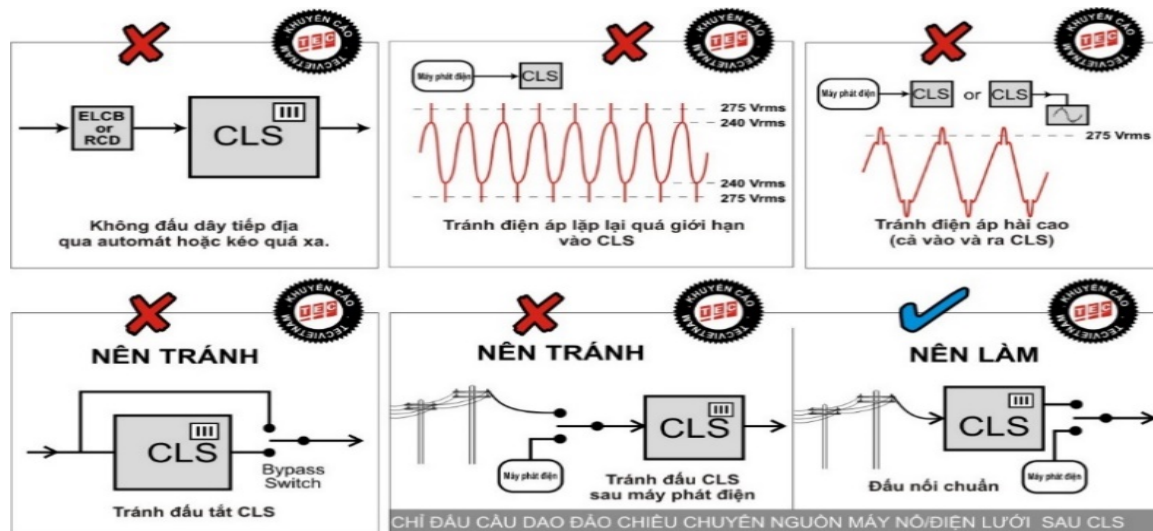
KHUYẾN CÁO TEC TECVIETNAM

ELCB or RCD

CLS III

Không đấu dây tiếp địa qua automát hoặc kéo quá xa.

KHUYẾN CÁO TEC TECVIETNAM

Máy phát điện

CLS

275 Vrms
240 Vrms
240 Vrms
275 Vrms

Tránh điện áp lặp lại quá giới hạn vào CLS

KHUYẾN CÁO TEC TECVIETNAM

Máy phát điện

CLS or CLS

275 Vrms

Tránh điện áp hài cao (cả vào và ra CLS)

KHUYẾN CÁO TEC TECVIETNAM

NÊN TRÁNH

CLS III

Bypass Switch

Tránh đấu tắt CLS

KHUYẾN CÁO TEC TECVIETNAM

NÊN TRÁNH

CLS III

Máy phát điện

Tránh đấu CLS sau máy phát điện

KHUYẾN CÁO TEC TECVIETNAM

NÊN LÀM

CLS III

Máy phát điện

Đấu nối chuẩn

CHỈ ĐẤU CẦU DAO ĐẢO CHIỀU CHUYỂN NGUỒN MÁY NỔ/ĐIỆN LƯỚI SAU CLS